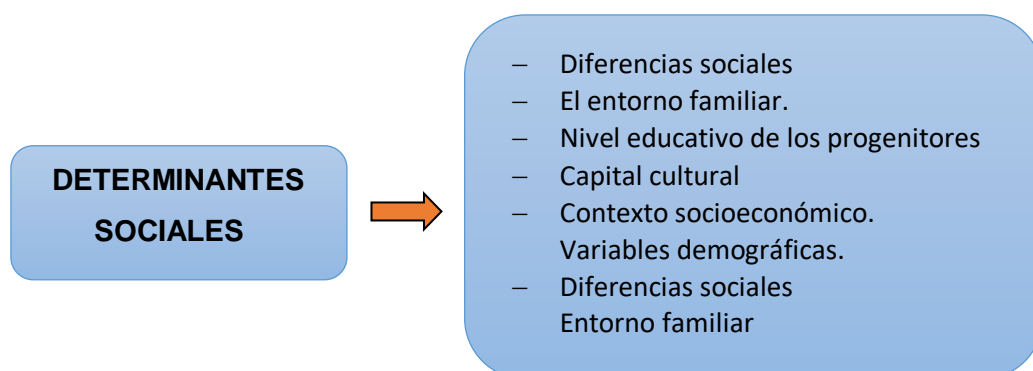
DETERMINANTES SOCIALES

– Diferencias sociales
– El entorno familiar.
– Nivel educativo de los progenitores
– Capital cultural
– Contexto socioeconómico.
Variables demográficas.
– Diferencias sociales
Entorno familiar